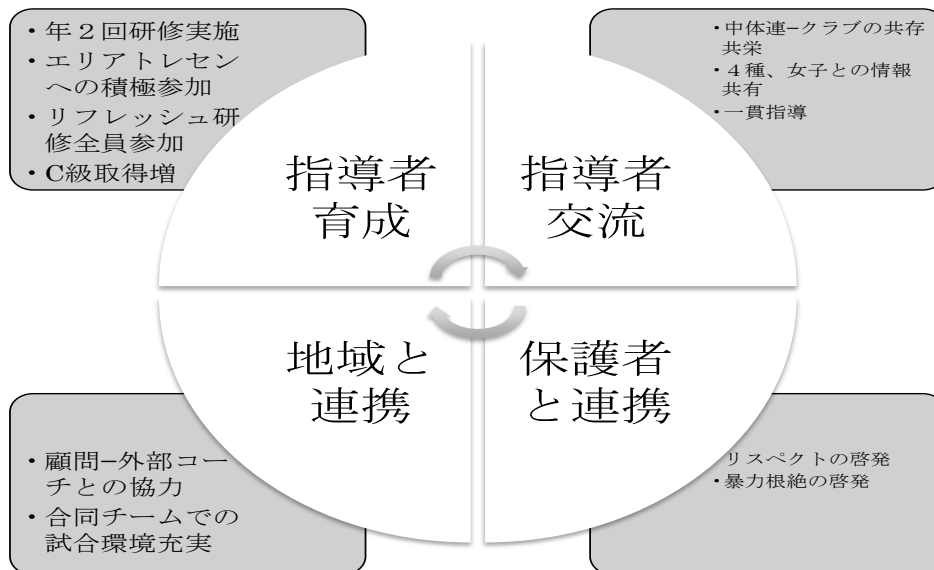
・年２回研修実施
・エリアトレセンへの積極参加
・リフレッシュ研修全員参加
・C級取得増

・中体連−クラブの共存共栄
・４種、女子との情報共有
・一貫指導

指導者育成

指導者交流

地域と連携

保護者と連携

・顧問−外部コーチとの協力
・合同チームでの試合環境充実

・リスペクトの啓発
・暴力根絶の啓発